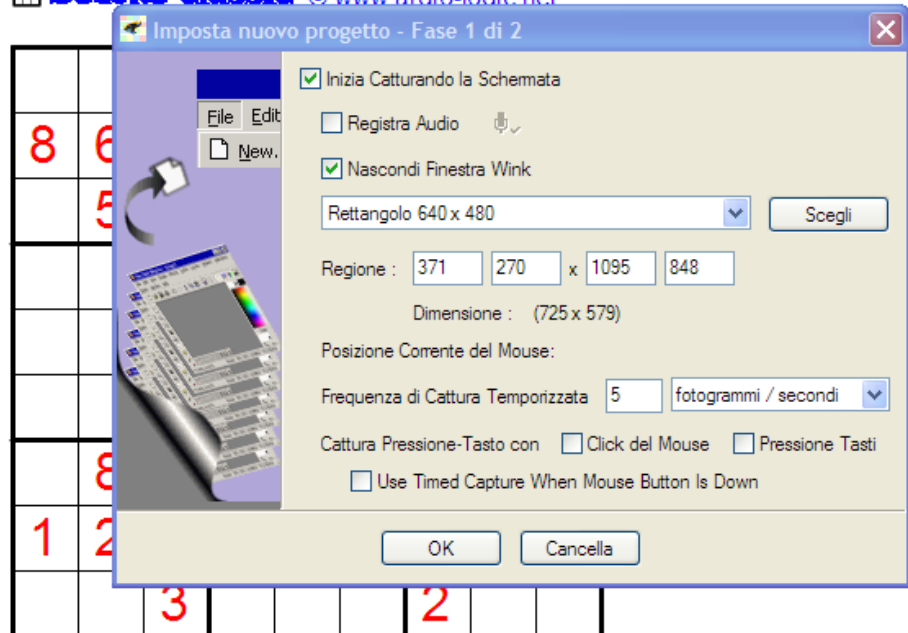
Imposta nuovo progetto - Fase 1 di 2

File Edit
New.

Inizia Catturando la Schermata

Registra Audio

Nascondi Finestra Wink

Rettangolo 640 x 480

Scegli

Regione : 371 270 x 1095 848

Dimensione : (725 x 579)

Posizione Corrente del Mouse:

Frequenza di Cattura Temporizzata 5 fotogrammi / secondi

Cattura Pressione-Tasto con Click del Mouse Pressione Tasti

Use Timed Capture When Mouse Button Is Down

OK Cancella

8 6
5
8
1 2
3 2